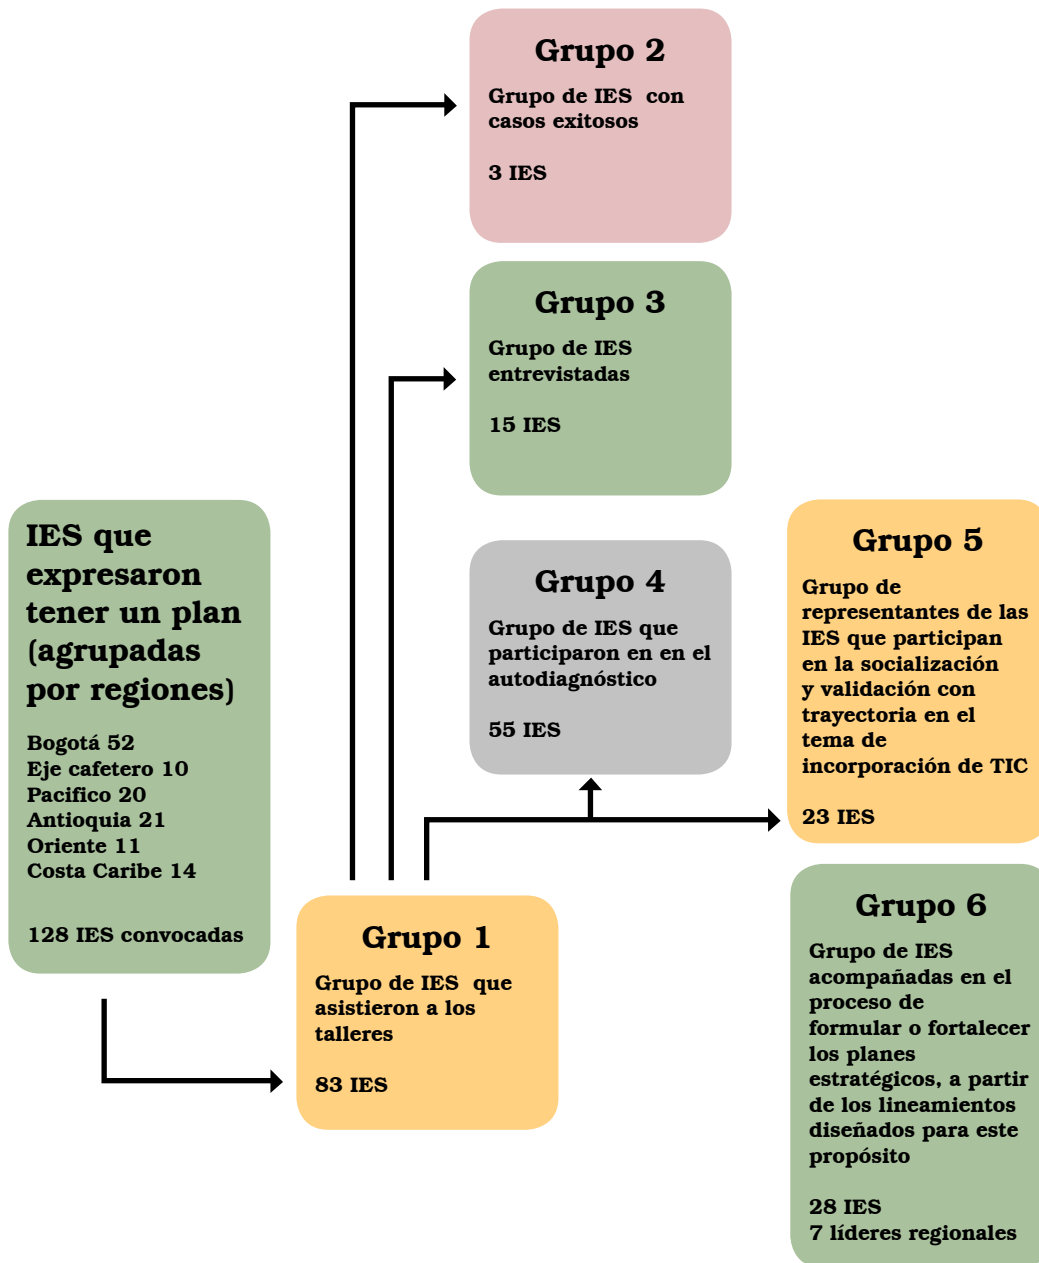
IES que expresaron tener un plan (agrupadas por regiones)

Bogotá 52
Eje cafetero 10
Pacifico 20
Antioquia 21
Oriente 11
Costa Caribe 14

128 IES convocadas

Grupo 1

Grupo de IES que asistieron a los talleres

83 IES

Grupo 2

Grupo de IES con casos exitosos

3 IES

Grupo 3

Grupo de IES entrevistadas

15 IES

Grupo 4

Grupo de IES que participaron en en el autodiagnóstico

55 IES

Grupo 5

Grupo de representantes de las IES que participan en la socialización y validación con trayectoria en el tema de incorporación de TIC

23 IES

Grupo 6

Grupo de IES acompañadas en el proceso de formular o fortalecer los planes estratégicos, a partir de los lineamientos diseñados para este propósito

28 IES
7 líderes regionales